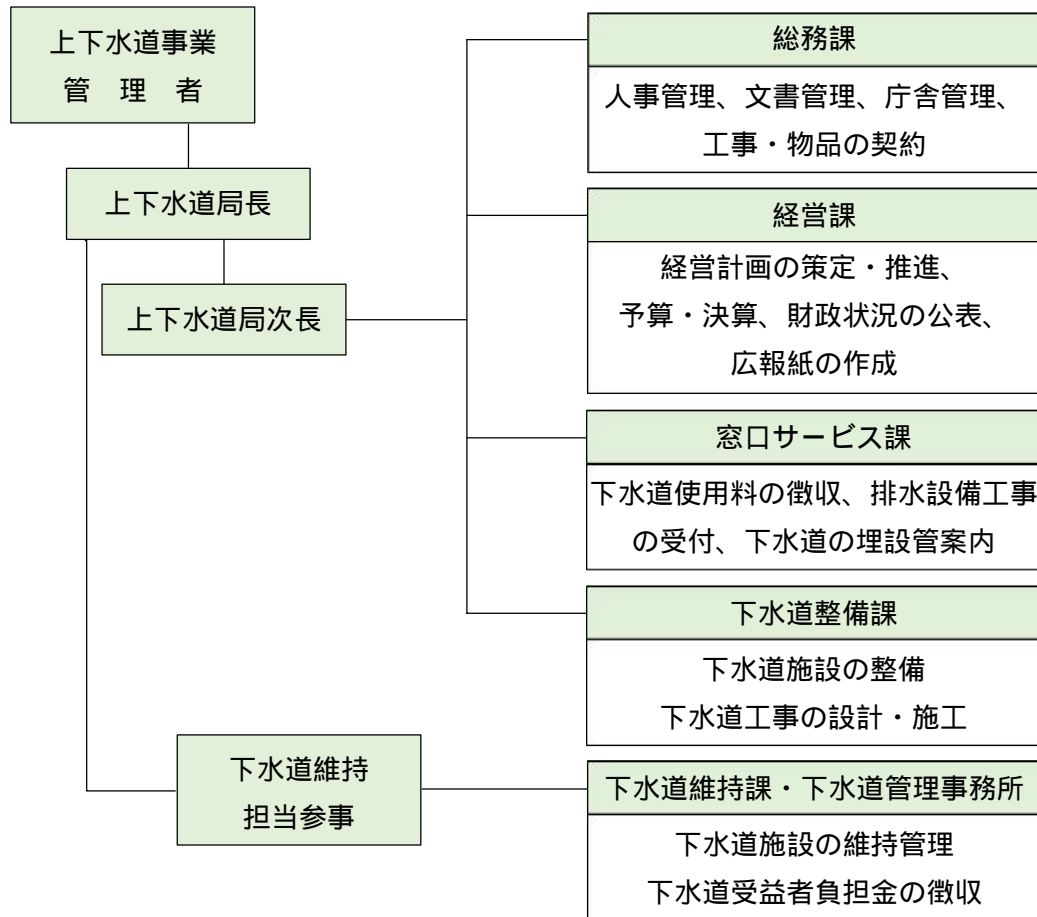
上下水道事業
管　理　者

上下水道局長

上下水道局次長

下水道維持
担当参事

総務課

人事管理、文書管理、庁舎管理、
工事・物品の契約

経営課

経営計画の策定・推進、
予算・決算、財政状況の公表、
広報紙の作成

窓口サービス課

下水道使用料の徴収、排水設備工事の受付、下水道の埋設管案内

下水道整備課

下水道施設の整備
下水道工事の設計・施工

下水道維持課・下水道管理事務所

下水道施設の維持管理
下水道受益者負担金の徴収